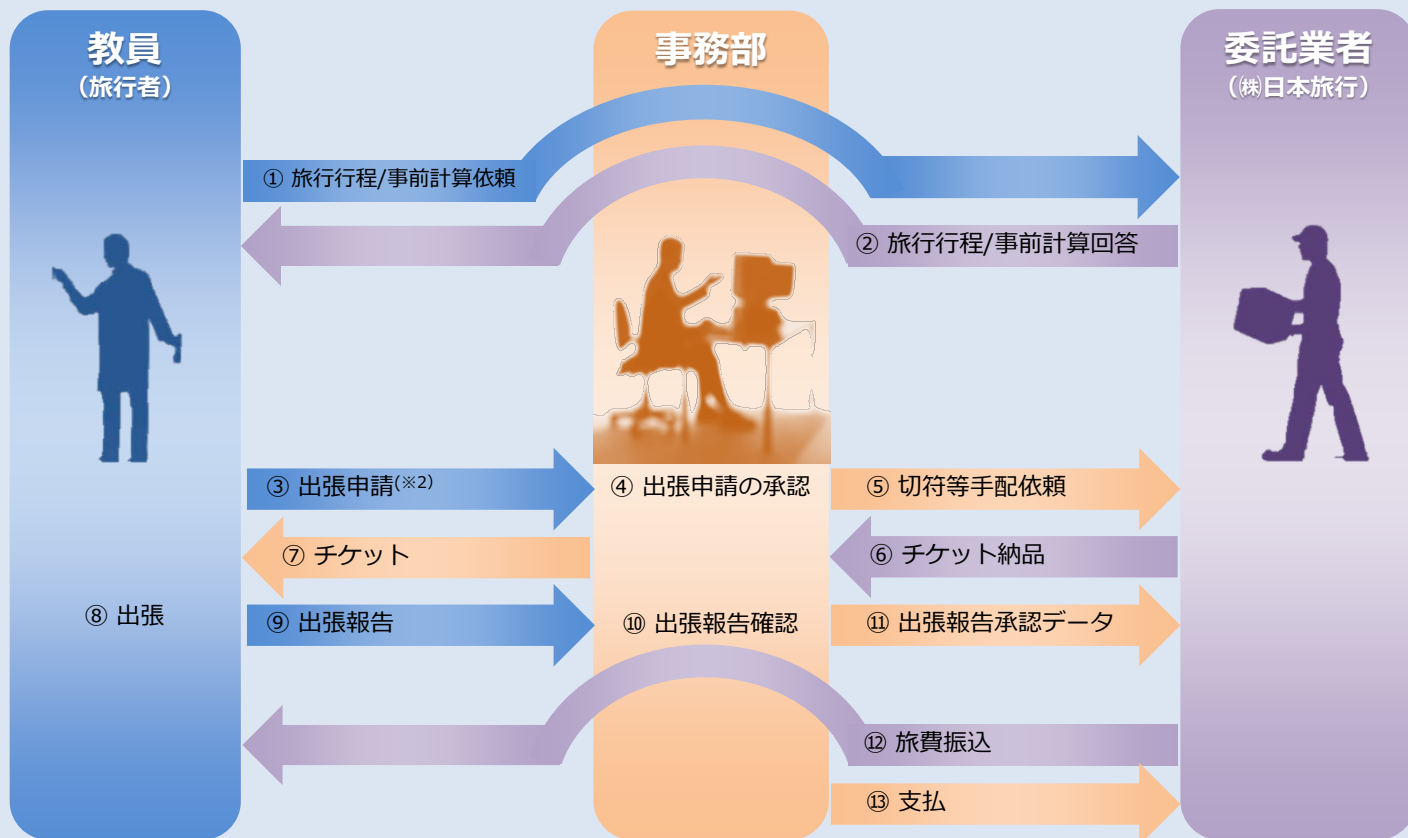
教員
（旅行者）

事務部

委託業者
（㈱日本旅行）

① 旅行行程/事前計算依頼

② 旅行行程/事前計算回答

③ 出張申請(※2)

④ 出張申請の承認

⑤ 切符等手配依頼

⑥ チケット納品

⑦ チケット

⑧ 出張

⑨ 出張報告

⑩ 出張報告確認

⑪ 出張報告承認データ

⑫ 旅費振込

⑬ 支払